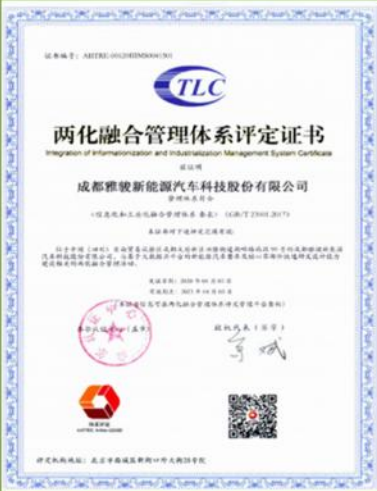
证书编号：AIITRE-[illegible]

TLC

两化融合管理体系评定证书

Integration of Informatization and Industrialization Management System Certificate

兹证明

成都雅骏新能源汽车科技股份有限公司

管理体系符合

《信息化和工业化融合管理体系 要求》（GB/T 23001-2017）

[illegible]

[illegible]

发证日期：2020年04月01日

有效期至：2023年03月31日

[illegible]

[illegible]（盖章）

授权代表（签字）

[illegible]

评定机构地址：北京市海淀区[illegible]